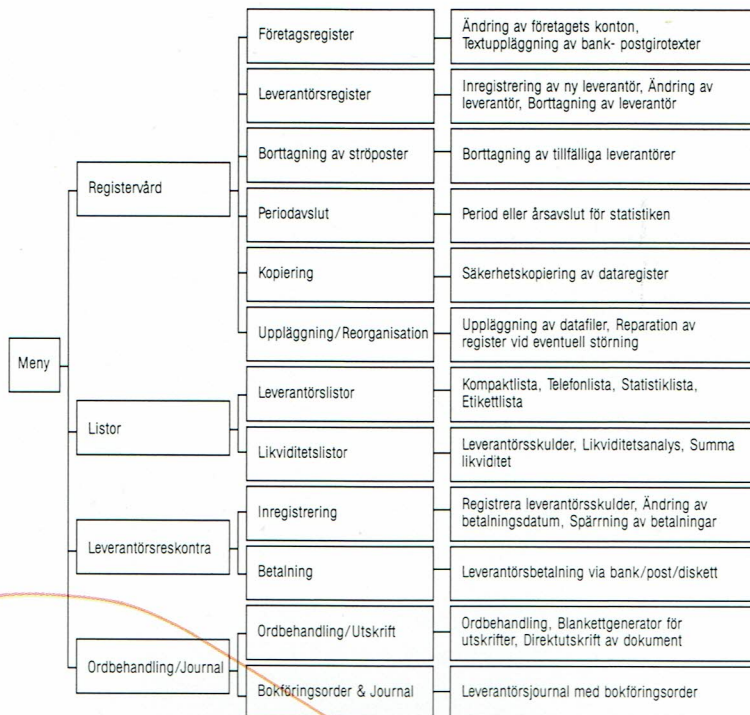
Meny

Registervård

Företagsregister
Ändring av företagets konton, Textuppläggning av bank- postgirotexter

Leverantörsregister
Inregistrering av ny leverantör, Ändring av leverantör, Borttagning av leverantör

Borttagning av ströposter
Borttagning av tillfälliga leverantörer

Periodavslut
Period eller årsavslut för statistiken

Kopiering
Säkerhetskopiering av dataregister

Uppläggning/Reorganisation
Uppläggning av datafiler, Reparation av register vid eventuell störning

Listor

Leverantörslistor
Kompaktlista, Telefonlista, Statistiklista, Etikettlista

Likviditetslistor
Leverantörsskulder, Likviditetsanalys, Summa likviditet

Leverantörsreskontra

Inregistrering
Registrera leverantörsskulder, Ändring av betalningsdatum, Spärrning av betalningar

Betalning
Leverantörsbetalning via bank/post/diskett

Ordbehandling/Journal

Ordbehandling/Utskrift
Ordbehandling, Blankettgenerator för utskrifter, Direktutskrift av dokument

Bokföringsorder & Journal
Leverantörsjournal med bokföringsorder